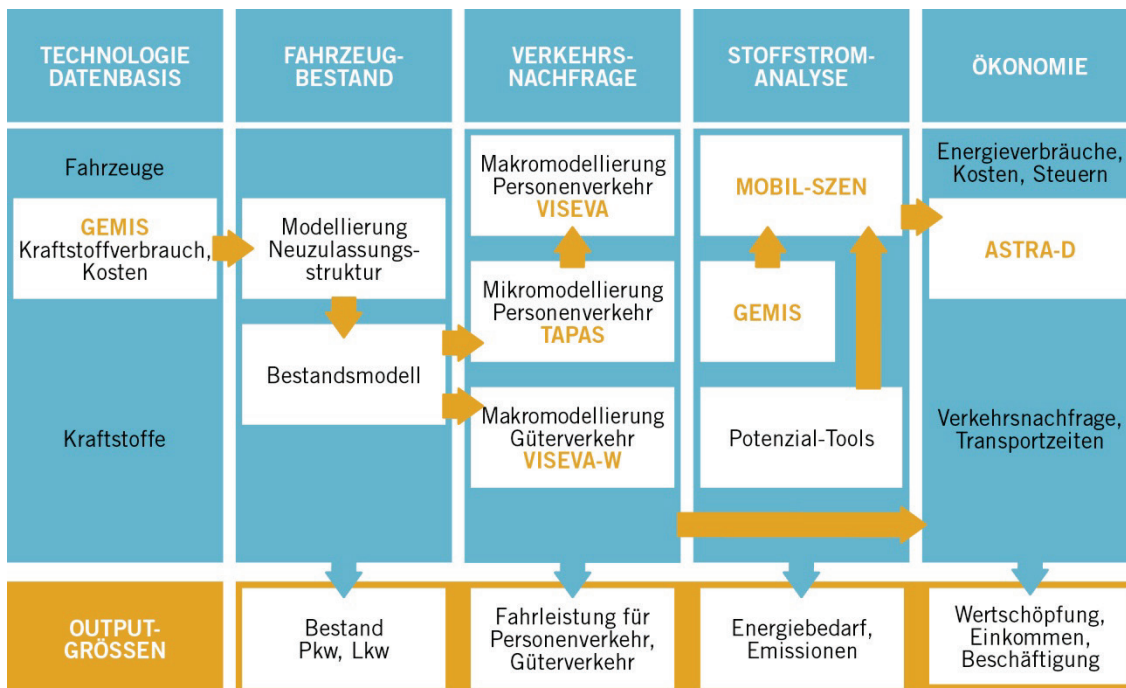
TECHNOLOGIE DATENBASIS

FAHRZEUG-BESTAND

VERKEHRS-NACHFRAGE

STOFFSTROM-ANALYSE

ÖKONOMIE

Fahrzeuge

GEMIS
Kraftstoffverbrauch, Kosten

Kraftstoffe

Modellierung Neuzulassungsstruktur

Bestandsmodell

Makromodellierung Personenverkehr
VISEVA

Mikromodellierung Personenverkehr
TAPAS

Makromodellierung Güterverkehr
VISEVA-W

MOBIL-SZEN

GEMIS

Potenzial-Tools

Energieverbräuche, Kosten, Steuern

ASTRA-D

Verkehrsnachfrage, Transportzeiten

OUTPUT-GRÖSSEN

Bestand
Pkw, Lkw

Fahrleistung für Personenverkehr, Güterverkehr

Energiebedarf, Emissionen

Wertschöpfung, Einkommen, Beschäftigung